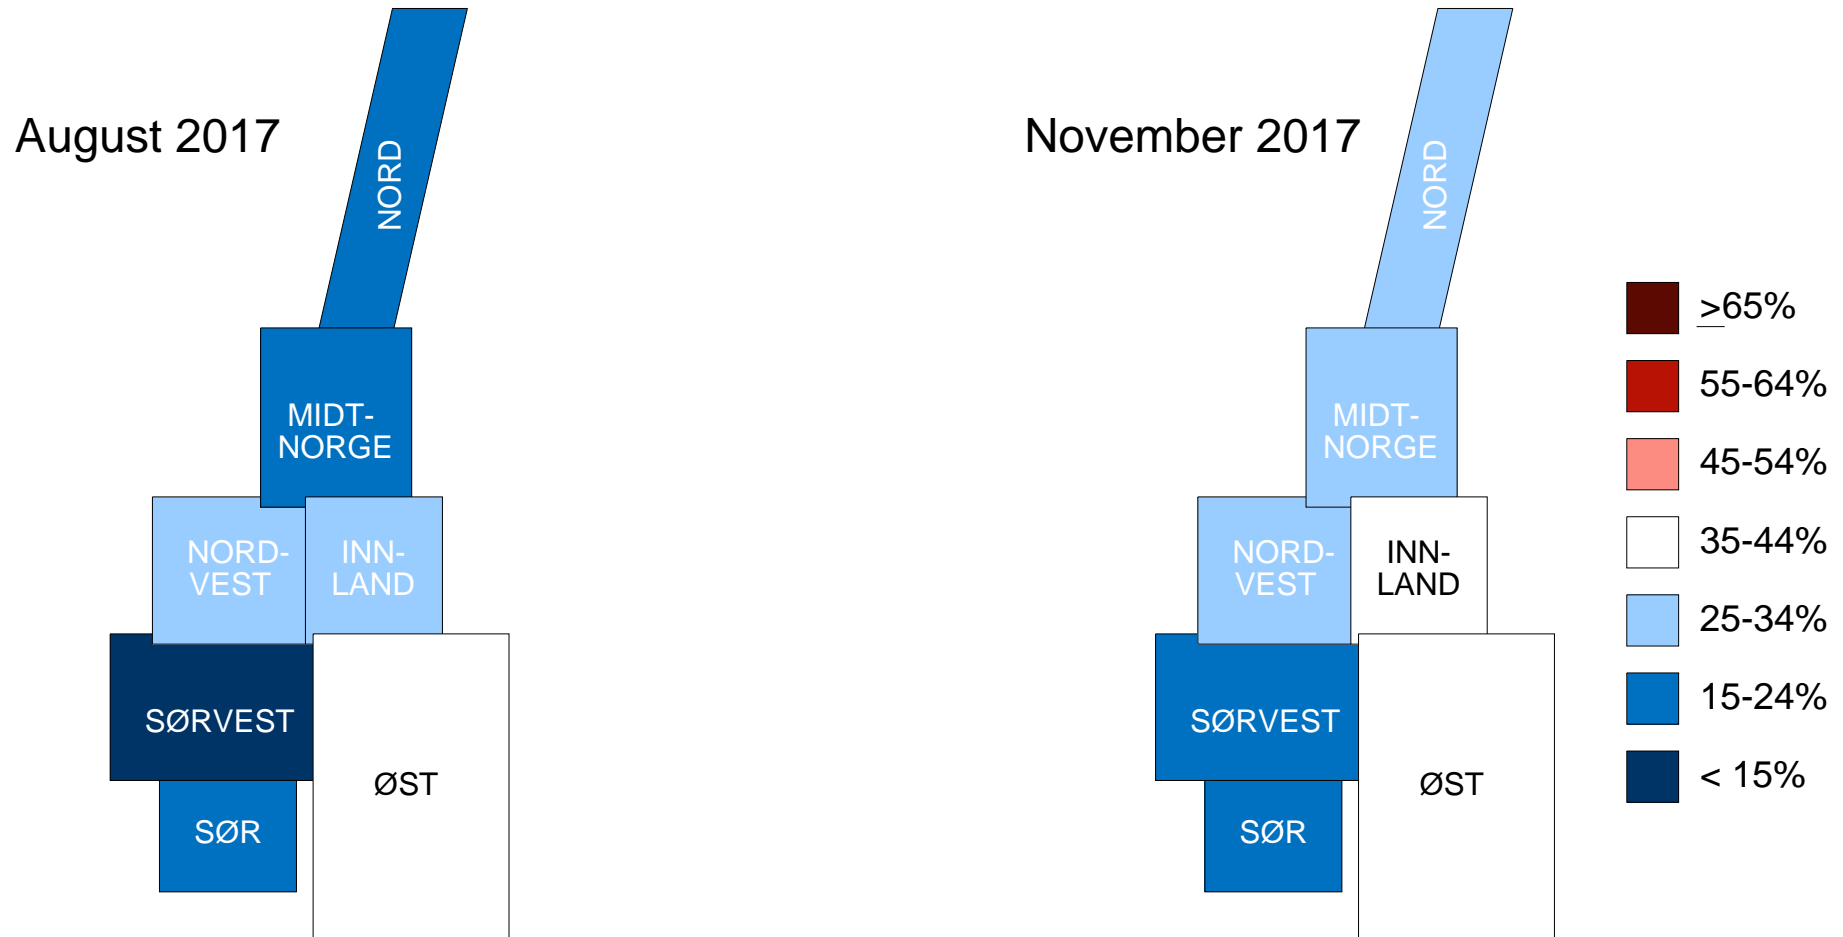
August 2017

NORD

MIDT-NORGE

NORD-VEST

INN-LAND

SØRVEST

ØST

SØR

November 2017

NORD

MIDT-NORGE

NORD-VEST

INN-LAND

SØRVEST

ØST

SØR

$\geq$65%

55-64%

45-54%

35-44%

25-34%

15-24%

< 15%